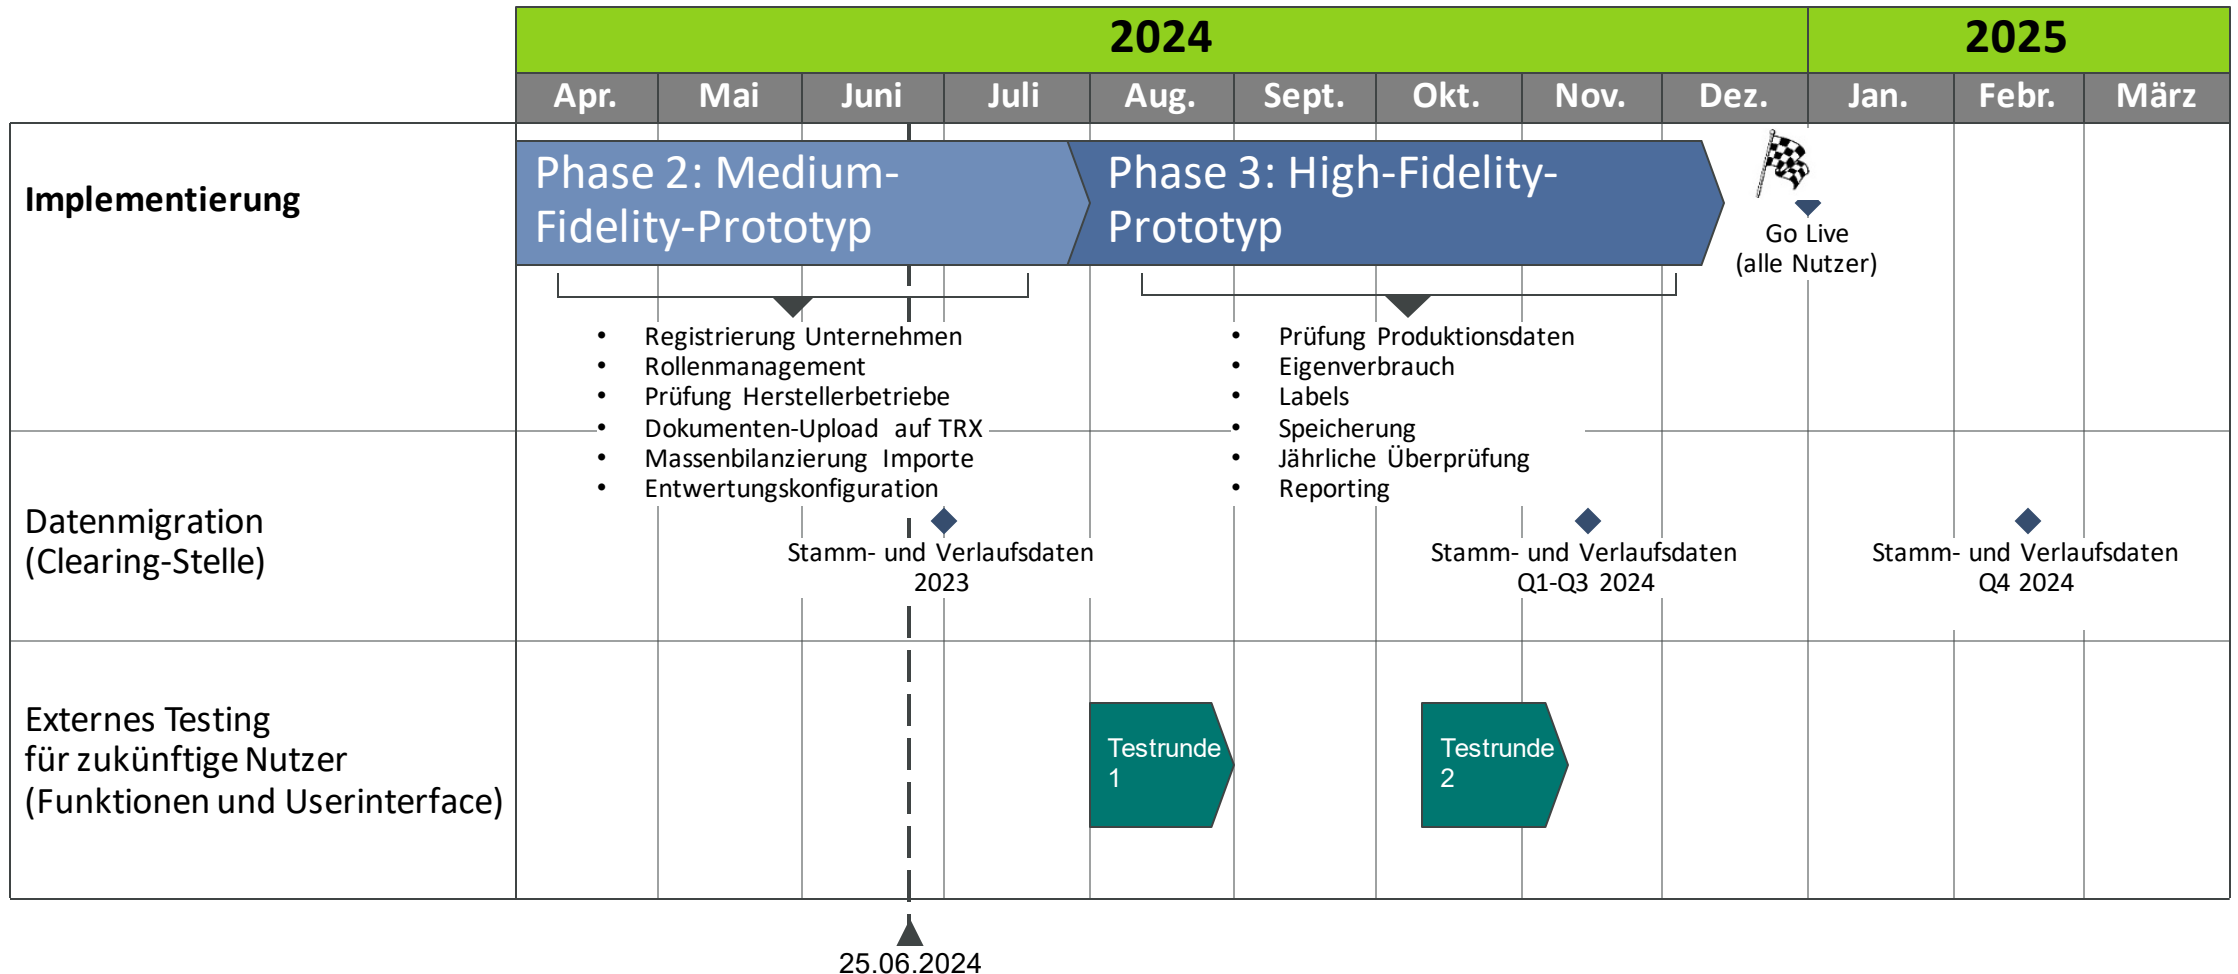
2024 2025

| Apr. | Mai | Juni | Juli | Aug. | Sept. | Okt. | Nov. | Dez. | Jan. | Febr. | März |
|---|---|---|---|---|---|---|---|---|---|---|---|

Implementierung

Phase 2: Medium-Fidelity-Prototyp

Phase 3: High-Fidelity-Prototyp

Go Live (alle Nutzer)

- Registrierung Unternehmen
- Rollenmanagement
- Prüfung Herstellerbetriebe
- Dokumenten-Upload auf TRX
- Massenbilanzierung Importe
- Entwertungskonfiguration

- Prüfung Produktionsdaten
- Eigenverbrauch
- Labels
- Speicherung
- Jährliche Überprüfung
- Reporting

Datenmigration (Clearing-Stelle)

Stamm- und Verlaufsdaten 2023

Stamm- und Verlaufsdaten Q1-Q3 2024

Stamm- und Verlaufsdaten Q4 2024

Externes Testing für zukünftige Nutzer (Funktionen und Userinterface)

Testrunde 1

Testrunde 2

25.06.2024